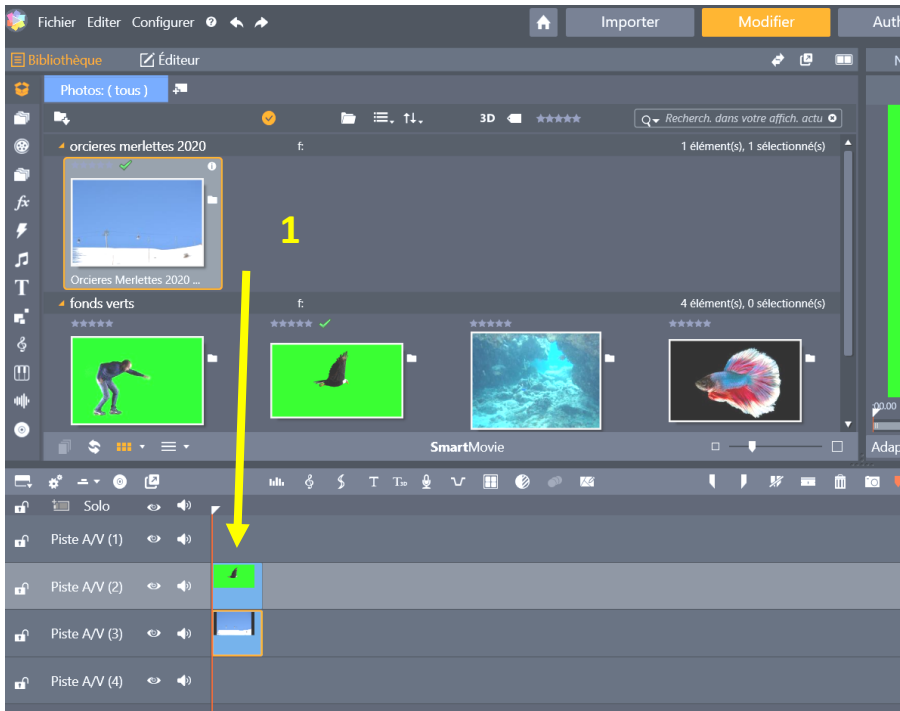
Fichier Editer Configurer

Importer

Modifier

Auth

Bibliothèque

Éditeur

Photos: ( tous )

3D

Recherch. dans votre affich. actu

orcieres merlettes 2020

f:

1 élément(s), 1 sélectionné(s)

Orcieres Merlettes 2020 ...

1

fonds verts

f:

4 élément(s), 0 sélectionné(s)

SmartMovie

00.00

Adap

Solo

Piste A/V (1)

Piste A/V (2)

Piste A/V (3)

Piste A/V (4)